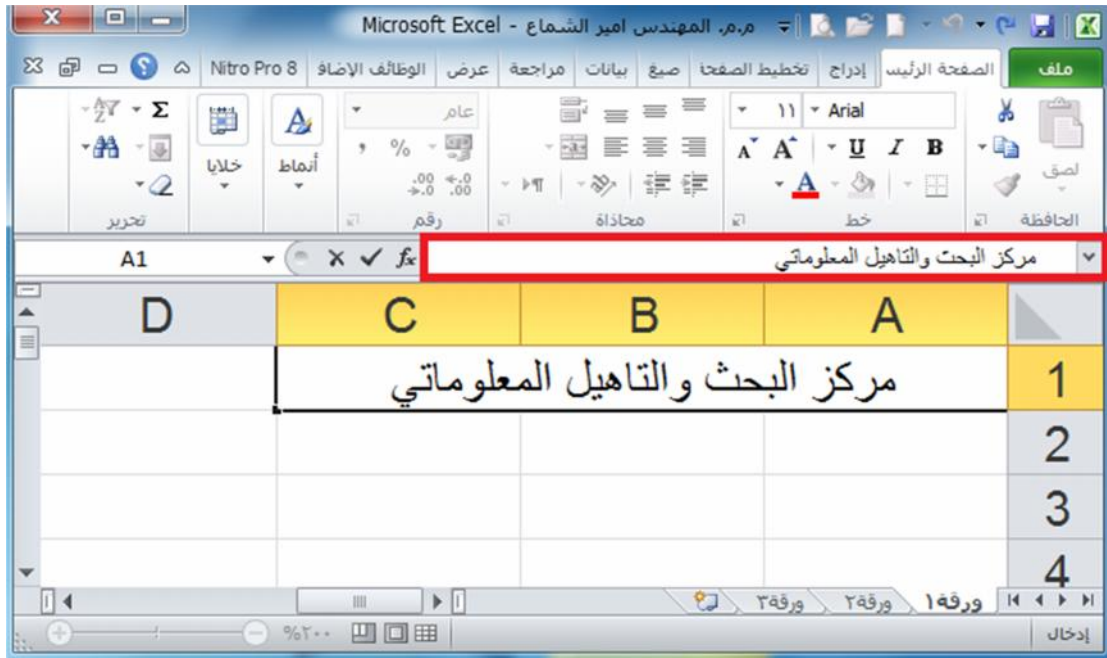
م.م. المهندس امير الشماع - Microsoft Excel

ملف | الصفحة الرئيسية | إدراج | تخطيط الصفحة | صيغ | بيانات | مراجعة | عرض | الوظائف الإضافية | Nitro Pro 8

لصق
الحافظة

Arial | ١١
B I U
خط

محاذاة

عام
% ,
رقم

أنماط

خلايا

Σ
تحرير

A1 | $f_x$ | مركز البحث والتاهيل المعلوماتي

| | A | B | C | D |
|---|---|---|---|---|
| 1 | مركز البحث والتاهيل المعلوماتي | | | |
| 2 | | | | |
| 3 | | | | |
| 4 | | | | |

ورقة١ | ورقة٢ | ورقة٣

إدخال | %٢٠٠